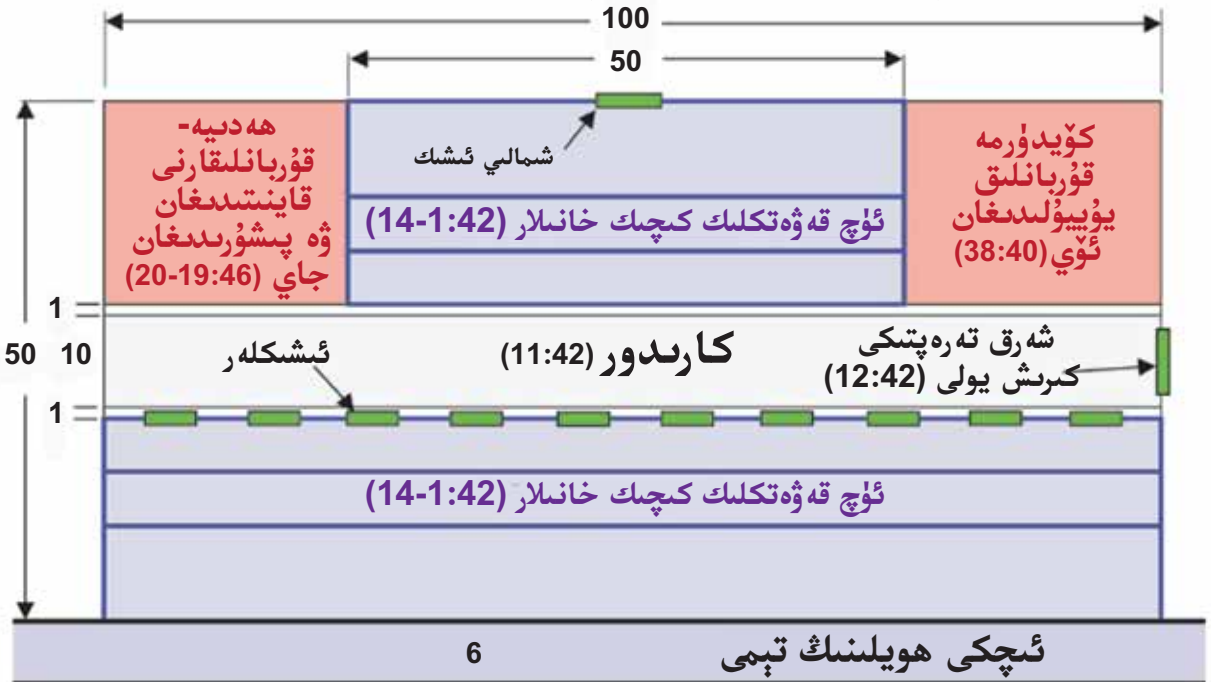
100

50

ھەدىيە-قۇربانلىقارنى قايىنىتىدىغان ۋە پىشۇرىدىغان جاي (19:46-20)

شىمالىي ئىشىك

ئۈچ قەۋەتلىك كىچىك خانىلار (14-1:42)

كۆيدۈرمە قۇربانلىق يۇيىيۇلىدىغان ئۆي (38:40)

1

50 10

كارىدور (11:42)

ئىشىكلەر

شەرق تەرەپتىكى كىرىش يولى (12:42)

1

ئۈچ قەۋەتلىك كىچىك خانىلار (14-1:42)

ئىچكى ھويلىنىڭ تېمى

6